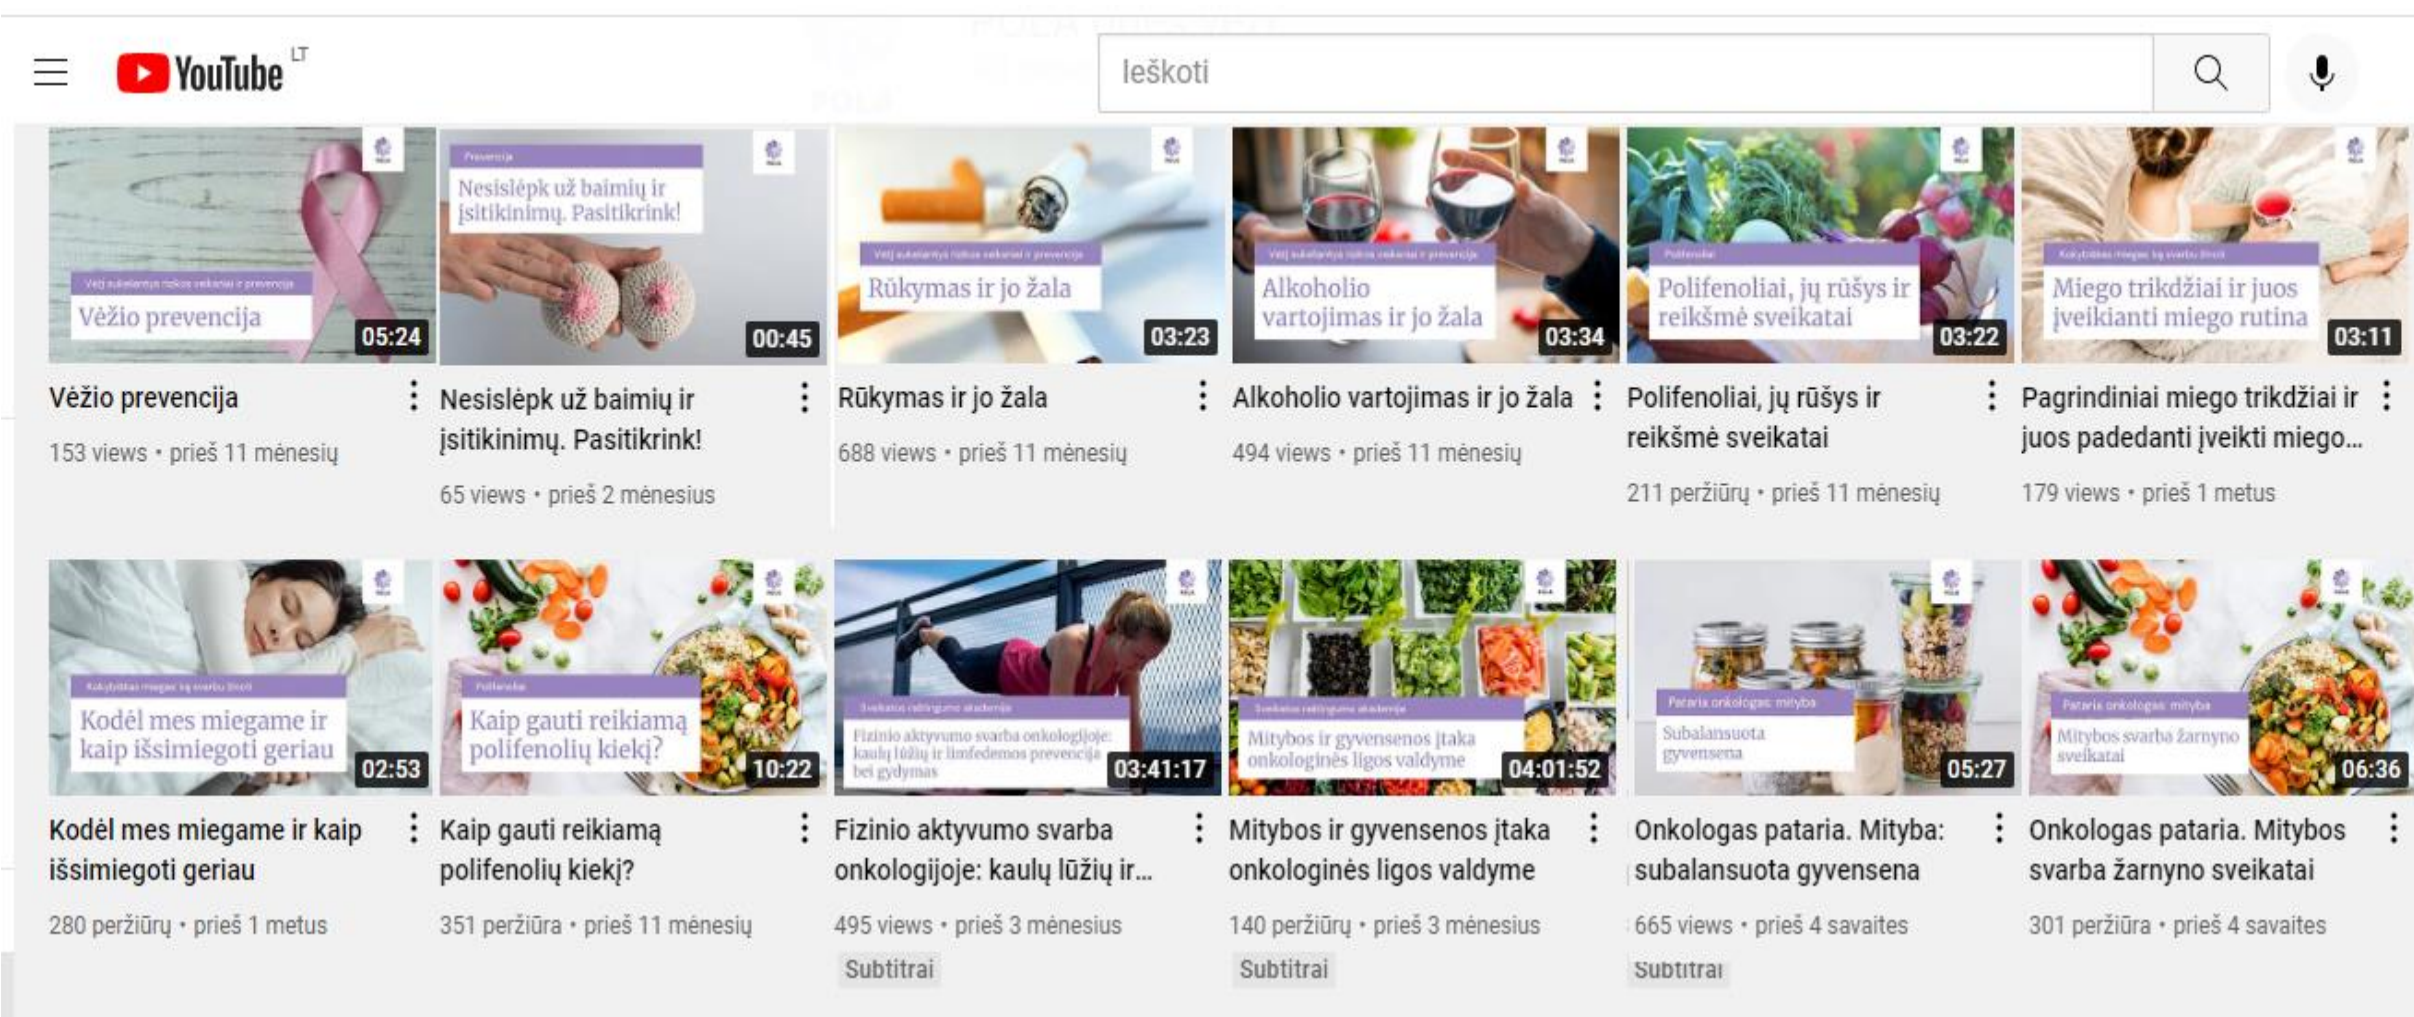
YouTube LT

Ieškoti

Vėžio prevencija
05:24
Vėžio prevencija
153 views • prieš 11 mėnesių

Prevencija
Nesislėpk už baimių ir įsitikinimų. Pasitikrink!
00:45
Nesislėpk už baimių ir įsitikinimų. Pasitikrink!
65 views • prieš 2 mėnesius

Rūkymas ir jo žala
03:23
Rūkymas ir jo žala
688 views • prieš 11 mėnesių

Alkoholio vartojimas ir jo žala
03:34
Alkoholio vartojimas ir jo žala
494 views • prieš 11 mėnesių

Polifenoliai
Polifenoliai, jų rūšys ir reikšmė sveikatai
03:22
Polifenoliai, jų rūšys ir reikšmė sveikatai
211 peržiūrų • prieš 11 mėnesių

Miego trikdžiai ir juos įveikianti miego rutina
03:11
Pagrindiniai miego trikdžiai ir juos padedanti įveikti miego...
179 views • prieš 1 metus

Kodėl mes miegame ir kaip išsimiegoti geriau
02:53
Kodėl mes miegame ir kaip išsimiegoti geriau
280 peržiūrų • prieš 1 metus

Polifenoliai
Kaip gauti reikiamą polifenolių kiekį?
10:22
Kaip gauti reikiamą polifenolių kiekį?
351 peržiūra • prieš 11 mėnesių

Fizinio aktyvumo svarba onkologijoje: kaulų lūžių ir limfedemos prevencija bei gydymas
03:41:17
Fizinio aktyvumo svarba onkologijoje: kaulų lūžių ir...
495 views • prieš 3 mėnesius
Subtitrai

Mitybos ir gyvensenos įtaka onkologinės ligos valdyme
04:01:52
Mitybos ir gyvensenos įtaka onkologinės ligos valdyme
140 peržiūrų • prieš 3 mėnesius
Subtitrai

Pataria onkologas: mityba
Subalansuota gyvensena
05:27
Onkologas pataria. Mityba: subalansuota gyvensena
665 views • prieš 4 savaites
Subtitrai

Pataria onkologas: mityba
Mitybos svarba žarnyno sveikatai
06:36
Onkologas pataria. Mitybos svarba žarnyno sveikatai
301 peržiūra • prieš 4 savaites